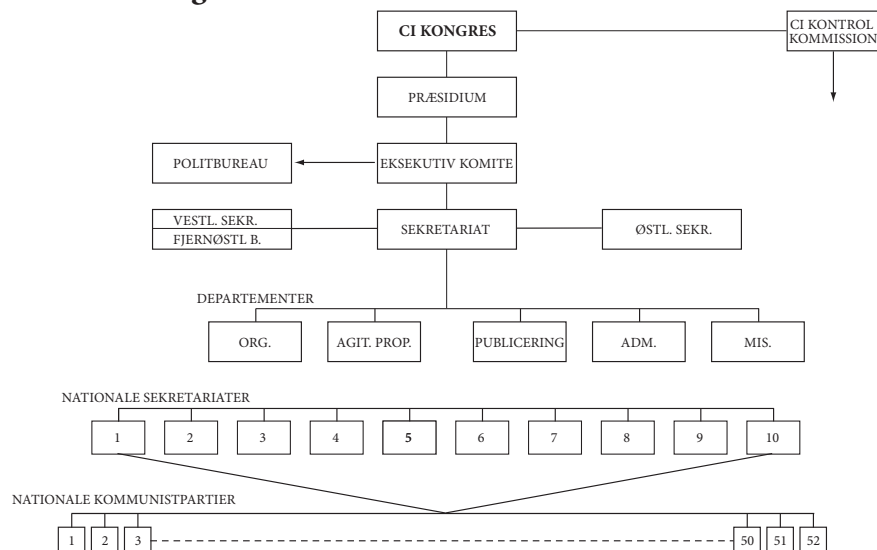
CI KONGRES

CI KONTROL KOMMISSION

PRÆSIDIUM

POLITBUREAU

EKSEKUTIV KOMITE

VESTL. SEKR.
FJERNØSTL B.

SEKRETARIAT

ØSTL. SEKR.

DEPARTEMENTER

ORG.

AGIT. PROP.

PUBLICERING

ADM.

MIS.

NATIONALE SEKRETARIATER

1

2

3

4

5

6

7

8

9

10

NATIONALE KOMMUNISTPARTIER

1

2

3

50

51

52